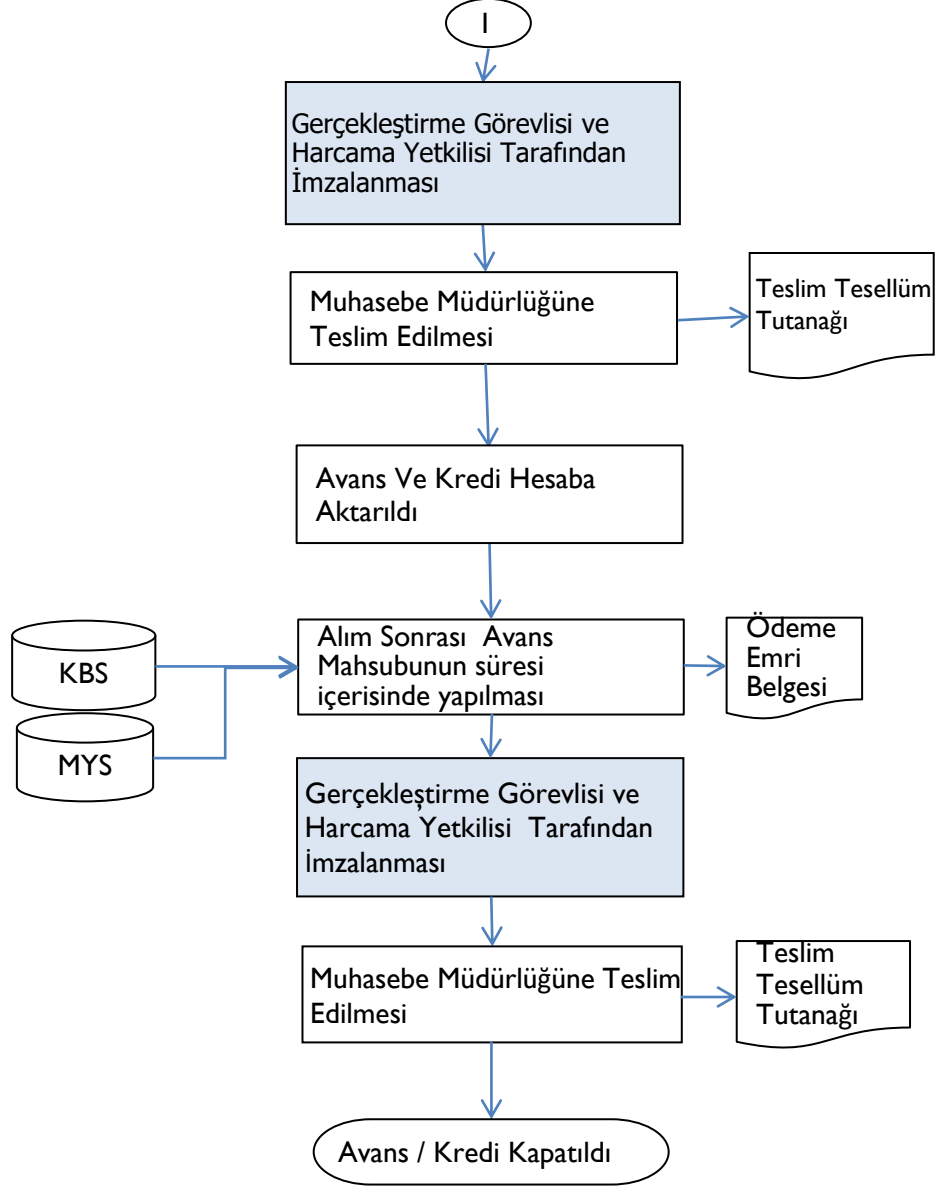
I

Gerçekleştirme Görevlisi ve Harcama Yetkilisi Tarafından İmzalanması

Muhasebe Müdürlüğüne Teslim Edilmesi

Teslim Tesellüm Tutanağı

Avans Ve Kredi Hesaba Aktarıldı

KBS

MYS

Alım Sonrası Avans Mahsubunun süresi içerisinde yapılması

Ödeme Emri Belgesi

Gerçekleştirme Görevlisi ve Harcama Yetkilisi Tarafından İmzalanması

Muhasebe Müdürlüğüne Teslim Edilmesi

Teslim Tesellüm Tutanağı

Avans / Kredi Kapatıldı